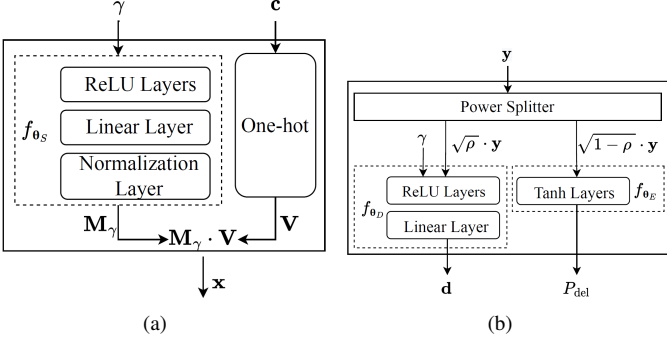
$\gamma$

$\mathbf{c}$

ReLU Layers

$f_{\boldsymbol{\theta}_S}$

Linear Layer

One-hot

Normalization Layer

$\mathbf{M}_\gamma$

$\mathbf{V}$

$\mathbf{M}_\gamma \cdot \mathbf{V}$

$\mathbf{x}$

(a)

$\mathbf{y}$

Power Splitter

$\gamma$

$\sqrt{\rho} \cdot \mathbf{y}$

$\sqrt{1-\rho} \cdot \mathbf{y}$

ReLU Layers

Tanh Layers

$f_{\boldsymbol{\theta}_E}$

$f_{\boldsymbol{\theta}_D}$

Linear Layer

$\mathbf{d}$

$P_{\text{del}}$

(b)